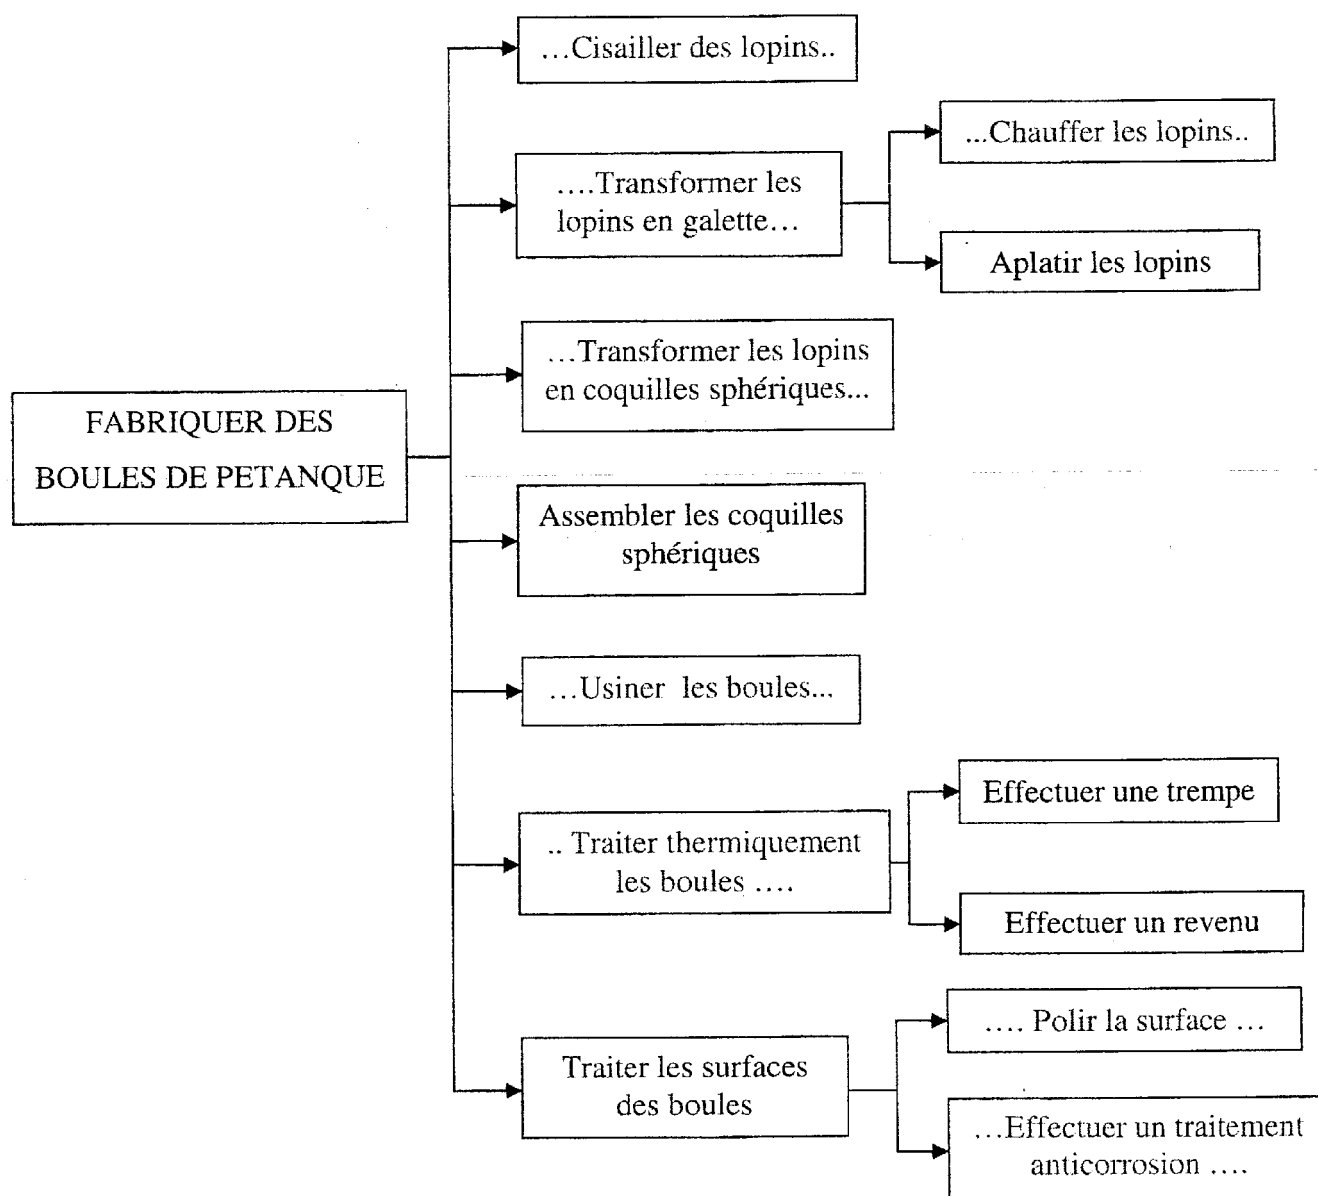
FABRIQUER DES BOULES DE PETANQUE

…Cisailler des lopins..

….Transformer les lopins en galette…

...Chauffer les lopins..

Aplatir les lopins

…Transformer les lopins en coquilles sphériques...

Assembler les coquilles sphériques

…Usiner les boules...

.. Traiter thermiquement les boules ….

Effectuer une trempe

Effectuer un revenu

Traiter les surfaces des boules

…. Polir la surface …

…Effectuer un traitement anticorrosion ….